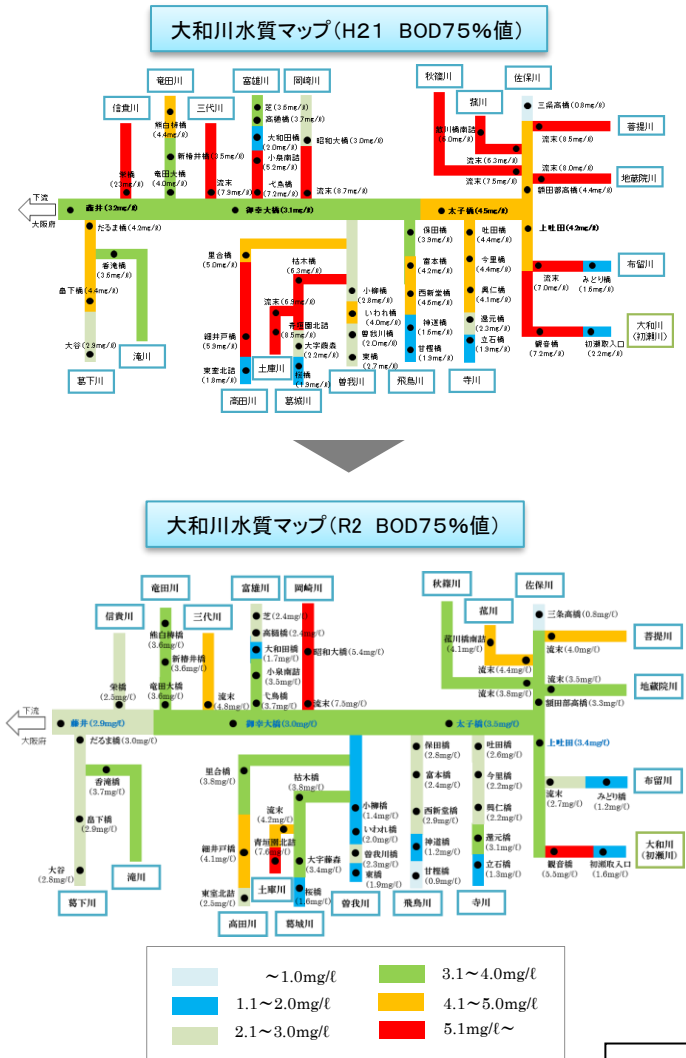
大和川水質マップ（H21　BOD75%値）

竜田川　富雄川　岡崎川　秋篠川　佐保川
佳貴川　三代川　菰川
椎白樺橋 (4.4mg/ℓ)　芝 (3.6mg/ℓ)　高橋橋 (3.7mg/ℓ)　昭和大橋 (3.0mg/ℓ)　三条高橋 (0.8mg/ℓ)　菩提川
新椿井橋 (3.5mg/ℓ)　大和田橋 (2.0mg/ℓ)　菰川橋南詰 (6.0mg/ℓ)　流末 (8.5mg/ℓ)
栄橋 (2.7mg/ℓ)　竜田大橋 (4.0mg/ℓ)　小泉南詰 (5.2mg/ℓ)　流末 (6.3mg/ℓ)　流末 (8.0mg/ℓ)　地蔵院川
流末 (7.9mg/ℓ)　七条橋 (7.2mg/ℓ)　流末 (8.7mg/ℓ)　流末 (7.5mg/ℓ)　額田部高橋 (4.4mg/ℓ)
下流　大阪府　藤井 (3.2mg/ℓ)　御幸大橋 (3.1mg/ℓ)　太子橋 (4.5mg/ℓ)　上吐田 (4.2mg/ℓ)
だるま橋 (4.2mg/ℓ)　保田橋 (3.9mg/ℓ)　吐田橋 (4.4mg/ℓ)
里合橋 (5.0mg/ℓ)　枯木橋 (6.3mg/ℓ)　富本橋 (4.2mg/ℓ)　今里橋 (4.4mg/ℓ)　布留川
香滝橋 (3.5mg/ℓ)　小柳橋 (2.8mg/ℓ)　西新堂橋 (4.5mg/ℓ)　興仁橋 (4.1mg/ℓ)　流末 (7.0mg/ℓ)　みどり橋 (1.5mg/ℓ)
島下橋 (4.4mg/ℓ)　流末 (6.9mg/ℓ)　いわれ橋 (4.0mg/ℓ)　神道橋 (1.5mg/ℓ)　蓮元橋 (2.3mg/ℓ)
細井戸橋 (5.9mg/ℓ)　青垣田北詰 (8.5mg/ℓ)　曽我川橋 (2.0mg/ℓ)　甘樫橋 (1.9mg/ℓ)　立石橋 (1.9mg/ℓ)　大和川 (初瀬川)
大谷 (2.9mg/ℓ)　大字藤森 (2.2mg/ℓ)　東橋 (2.7mg/ℓ)　観音橋 (7.2mg/ℓ)　初瀬取入口 (2.2mg/ℓ)
東室北詰 (1.8mg/ℓ)　桜橋 (1.9mg/ℓ)
滝川　土庫川　葛下川　高田川　葛城川　曽我川　飛鳥川　寺川

大和川水質マップ（R2　BOD75%値）

竜田川　富雄川　岡崎川　秋篠川　佐保川
信貴川　三代川　菰川
椎白樺橋 (3.6mg/ℓ)　芝 (2.4mg/ℓ)　高橋橋 (2.4mg/ℓ)　三条高橋 (0.8mg/ℓ)　菩提川
新椿井橋 (3.6mg/ℓ)　大和田橋 (1.7mg/ℓ)　昭和大橋 (5.4mg/ℓ)　菰川橋南詰 (4.1mg/ℓ)　流末 (4.0mg/ℓ)
栄橋 (2.5mg/ℓ)　竜田大橋 (3.6mg/ℓ)　小泉南詰 (3.5mg/ℓ)　流末 (4.4mg/ℓ)　流末 (3.5mg/ℓ)　地蔵院川
流末 (4.8mg/ℓ)　七条橋 (3.7mg/ℓ)　流末 (7.5mg/ℓ)　流末 (3.8mg/ℓ)　額田部高橋 (3.3mg/ℓ)
下流　大阪府　藤井 (2.9mg/ℓ)　御幸大橋 (3.0mg/ℓ)　太子橋 (3.5mg/ℓ)　上吐田 (3.4mg/ℓ)
だるま橋 (3.0mg/ℓ)　保田橋 (2.8mg/ℓ)　吐田橋 (2.6mg/ℓ)
里合橋 (3.8mg/ℓ)　枯木橋 (3.8mg/ℓ)　富本橋 (2.4mg/ℓ)　今里橋 (2.5mg/ℓ)　布留川
香滝橋 (3.7mg/ℓ)　小柳橋 (1.4mg/ℓ)　西新堂橋 (2.9mg/ℓ)　興仁橋 (2.2mg/ℓ)　流末 (2.7mg/ℓ)　みどり橋 (1.2mg/ℓ)
島下橋 (2.9mg/ℓ)　流末 (4.2mg/ℓ)　いわれ橋 (2.0mg/ℓ)　神道橋 (1.2mg/ℓ)　蓮元橋 (3.1mg/ℓ)
細井戸橋 (4.1mg/ℓ)　青垣田北詰 (7.6mg/ℓ)　曽我川橋 (2.3mg/ℓ)　甘樫橋 (0.9mg/ℓ)　立石橋 (1.3mg/ℓ)　大和川 (初瀬川)
大谷 (2.8mg/ℓ)　大字藤森 (3.4mg/ℓ)　東橋 (1.9mg/ℓ)　観音橋 (5.5mg/ℓ)　初瀬取入口 (1.6mg/ℓ)
東室北詰 (2.5mg/ℓ)　桜橋 (1.6mg/ℓ)
滝川　土庫川　葛下川　高田川　葛城川　曽我川　飛鳥川　寺川

～1.0mg/ℓ　3.1～4.0mg/ℓ
1.1～2.0mg/ℓ　4.1～5.0mg/ℓ
2.1～3.0mg/ℓ　5.1mg/ℓ～